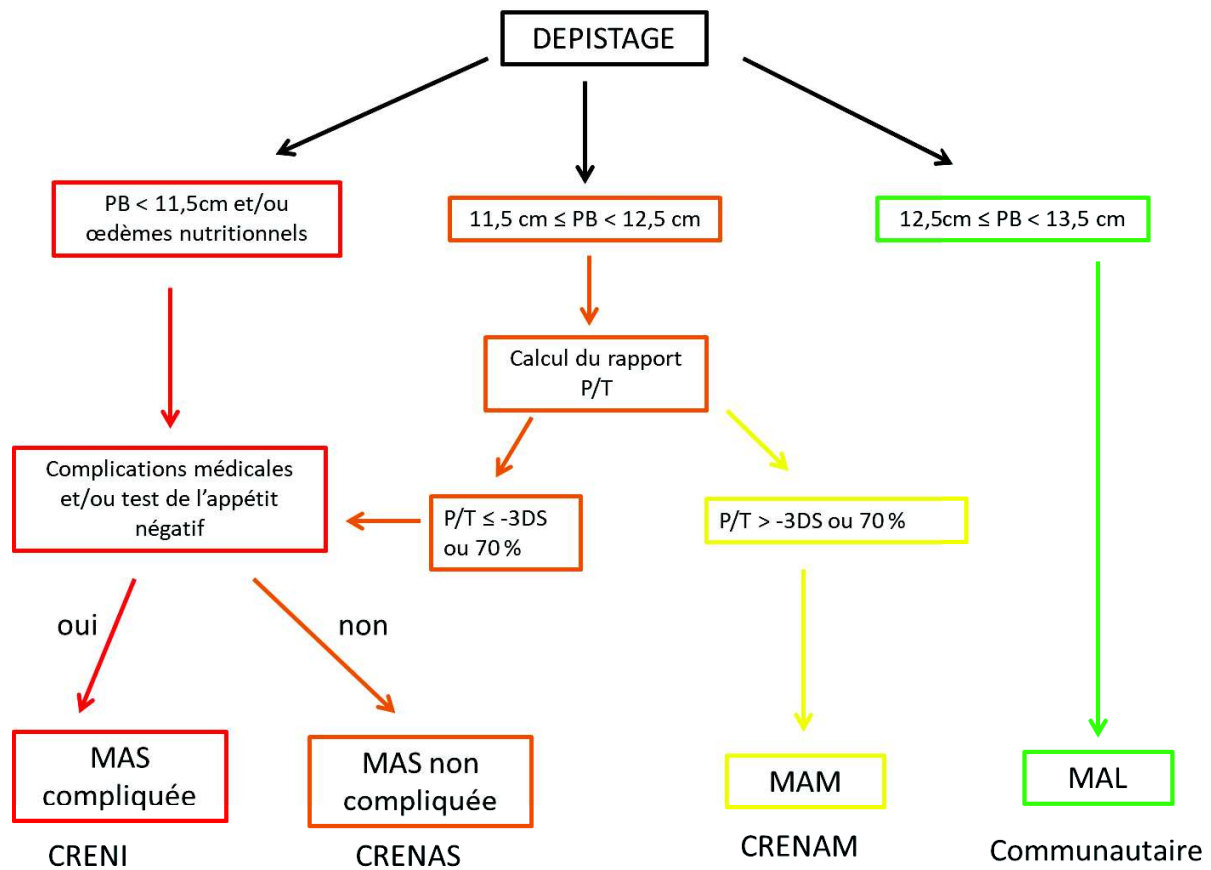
DEPISTAGE

PB < 11,5cm et/ou œdèmes nutritionnels

11,5 cm ≤ PB < 12,5 cm

12,5cm ≤ PB < 13,5 cm

Calcul du rapport P/T

Complications médicales et/ou test de l'appétit négatif

P/T ≤ -3DS ou 70 %

P/T > -3DS ou 70 %

oui

non

MAS compliquée

MAS non compliquée

MAM

MAL

CRENI

CRENAS

CRENAM

Communautaire